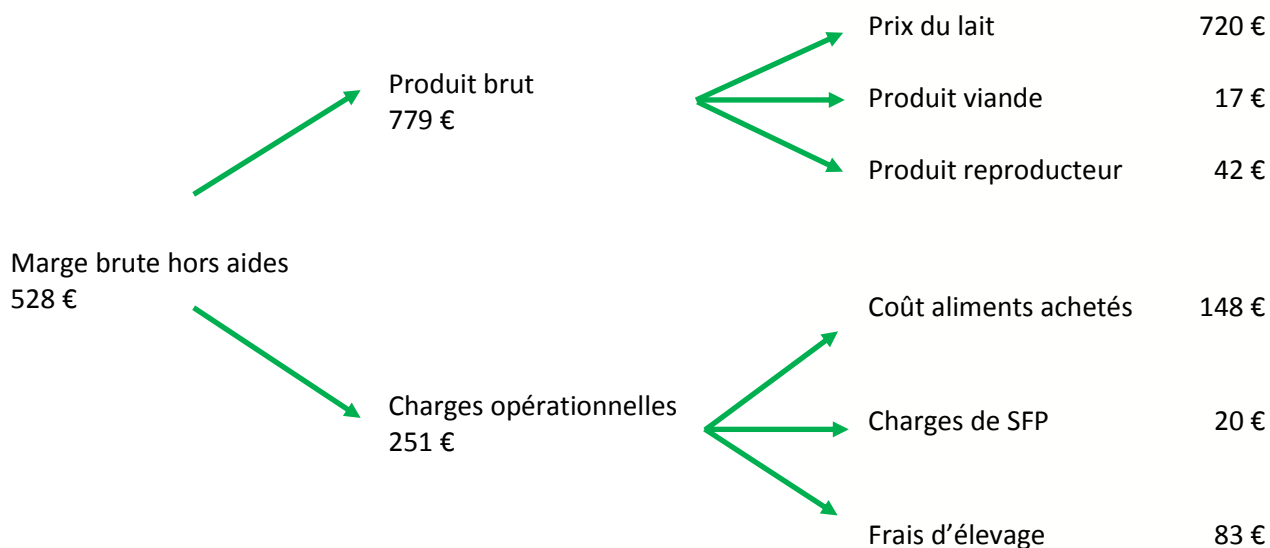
Marge brute hors aides
528 €

Produit brut
779 €

Prix du lait 720 €

Produit viande 17 €

Produit reproducteur 42 €

Charges opérationnelles
251 €

Coût aliments achetés 148 €

Charges de SFP 20 €

Frais d'élevage 83 €